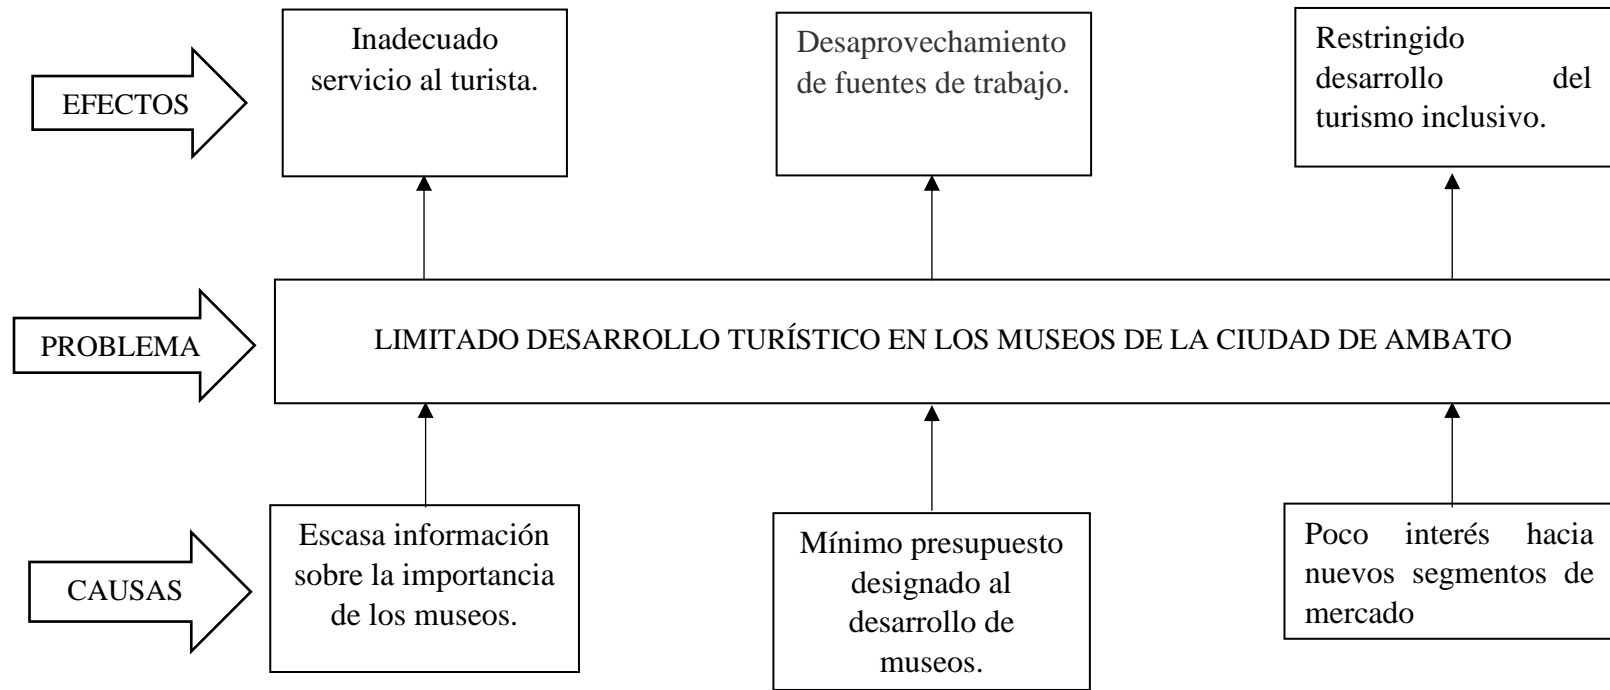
EFECTOS

Inadecuado servicio al turista.

Desaprovechamiento de fuentes de trabajo.

Restringido desarrollo del turismo inclusivo.

PROBLEMA

LIMITADO DESARROLLO TURÍSTICO EN LOS MUSEOS DE LA CIUDAD DE AMBATO

CAUSAS

Escasa información sobre la importancia de los museos.

Mínimo presupuesto designado al desarrollo de museos.

Poco interés hacia nuevos segmentos de mercado